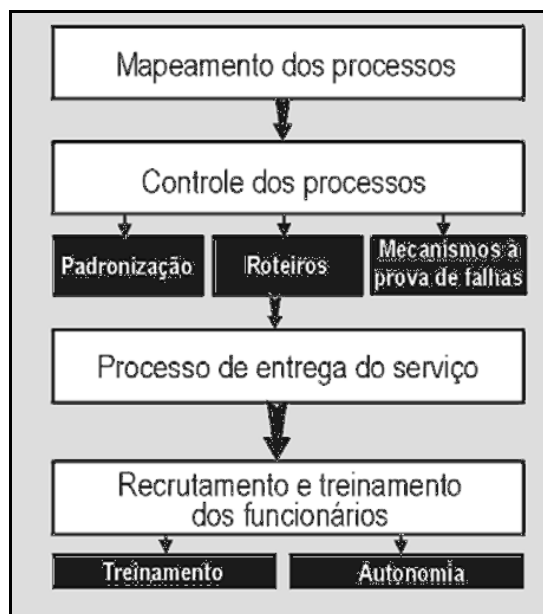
Mapeamento dos processos

Controle dos processos

Padronização

Roteiros

Mecanismos à prova de falhas

Processo de entrega do serviço

Recrutamento e treinamento dos funcionários

Treinamento

Autonomia